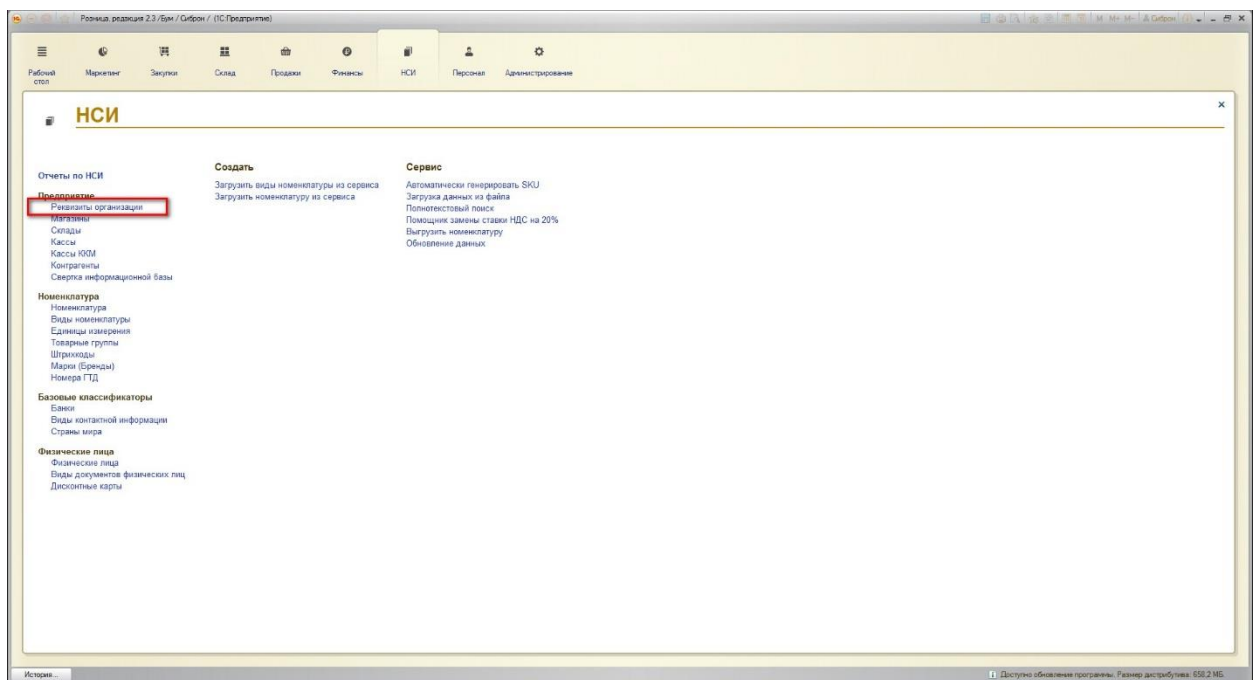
Розница, редакция 2.3 /Бум / Сиброн / (1С:Предприятие)

M M+ M- Сиброн

Рабочий стол
Маркетинг
Закупки
Склад
Продажи
Финансы
НСИ
Персонал
Администрирование

НСИ

Отчеты по НСИ

Предприятие
Реквизиты организации
Магазины
Склады
Кассы
Кассы ККМ
Контрагенты
Свертка информационной базы

Номенклатура
Номенклатура
Виды номенклатуры
Единицы измерения
Товарные группы
Штрихкоды
Марки (Бренды)
Номера ГТД

Базовые классификаторы
Банки
Виды контактной информации
Страны мира

Физические лица
Физические лица
Виды документов физических лиц
Дисконтные карты

Создать
Загрузить виды номенклатуры из сервиса
Загрузить номенклатуру из сервиса

Сервис
Автоматически генерировать SKU
Загрузка данных из файла
Полнотекстовый поиск
Помощник замены ставки НДС на 20%
Выгрузить номенклатуру
Обновление данных

История...

Доступно обновление программы. Размер дистрибутива: 658,2 МБ